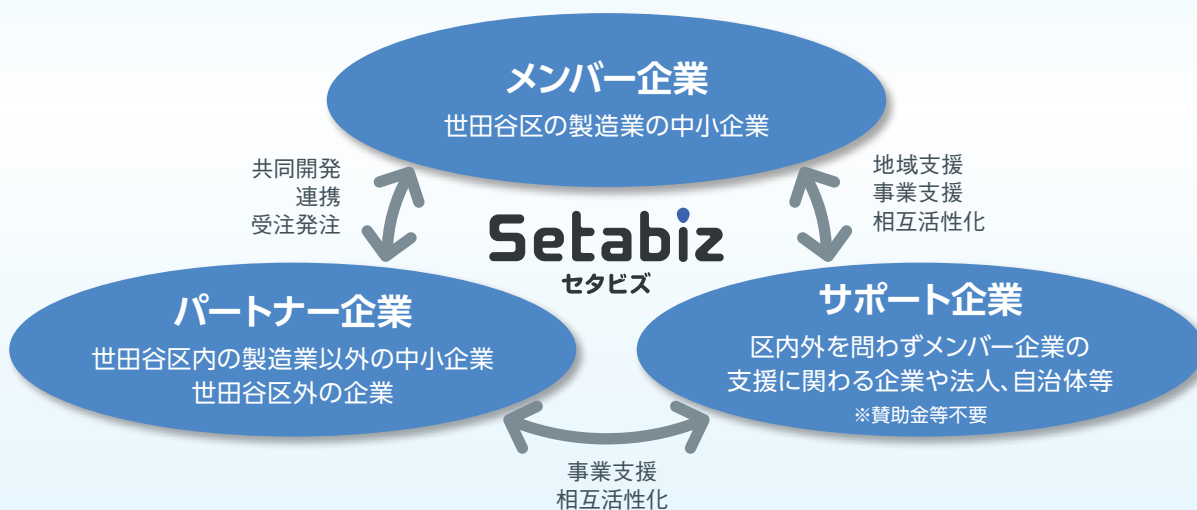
メンバー企業
世田谷区の製造業の中小企業

共同開発
連携
受注発注

地域支援
事業支援
相互活性化

Setabiz
セタビズ

パートナー企業
世田谷区内の製造業以外の中小企業
世田谷区外の企業

サポート企業
区内外を問わずメンバー企業の支援に関わる企業や法人、自治体等
※賛助金等不要

事業支援
相互活性化